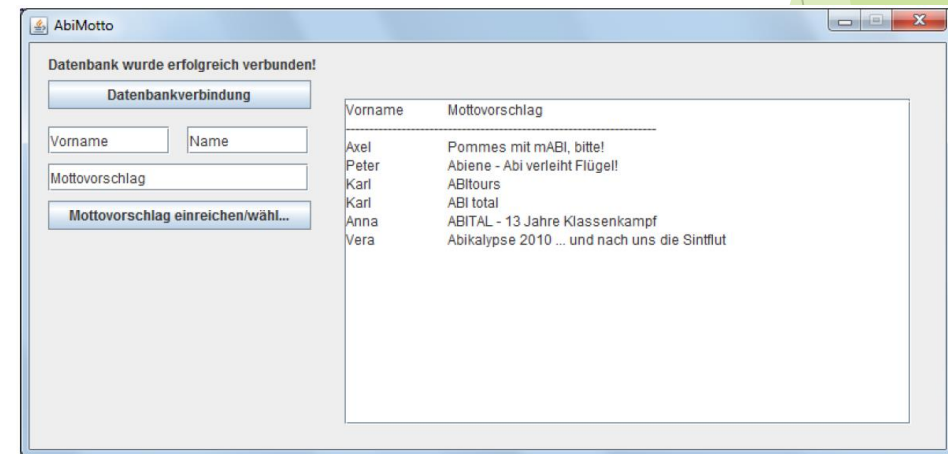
AbiMotto

Datenbank wurde erfolgreich verbunden!

Datenbankverbindung

Vorname

Name

Mottovorschlag

Mottovorschlag einreichen/wähl...

| Vorname | Mottovorschlag |
|---|---|
| Axel | Pommes mit mABI, bitte! |
| Peter | Abiene - Abi verleiht Flügel! |
| Karl | ABItours |
| Karl | ABI total |
| Anna | ABITAL - 13 Jahre Klassenkampf |
| Vera | Abikalypse 2010 ... und nach uns die Sintflut |